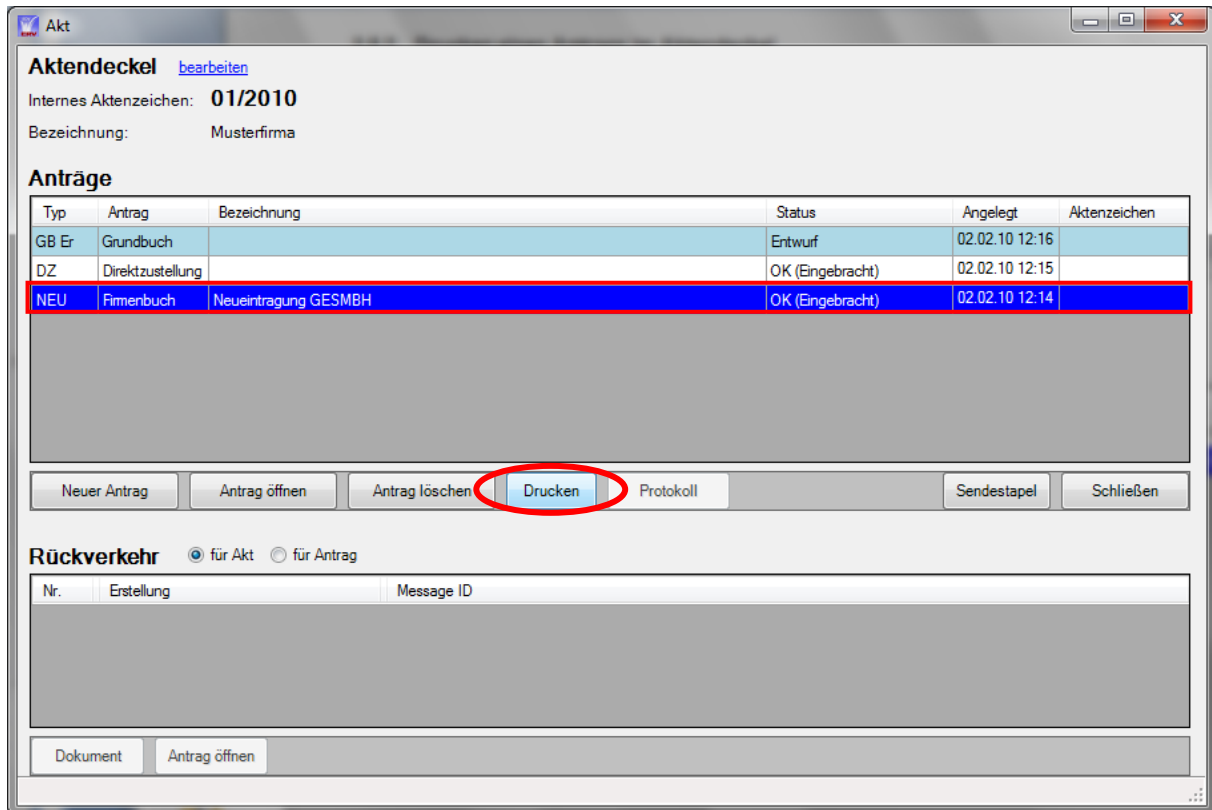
Akt

Aktendeckel bearbeiten

Internes Aktenzeichen: 01/2010

Bezeichnung: Musterfirma

Anträge

| Typ | Antrag | Bezeichnung | Status | Angelegt | Aktenzeichen |
|---|---|---|---|---|---|
| GB Er | Grundbuch | | Entwurf | 02.02.10 12:16 | |
| DZ | Direktzustellung | | OK (Eingebracht) | 02.02.10 12:15 | |
| NEU | Firmenbuch | Neueintragung GESMBH | OK (Eingebracht) | 02.02.10 12:14 | |

Neuer Antrag Antrag öffnen Antrag löschen Drucken Protokoll Sendestapel Schließen

Rückverkehr für Akt für Antrag

| Nr. | Erstellung | Message ID |
|---|---|---|

Dokument Antrag öffnen